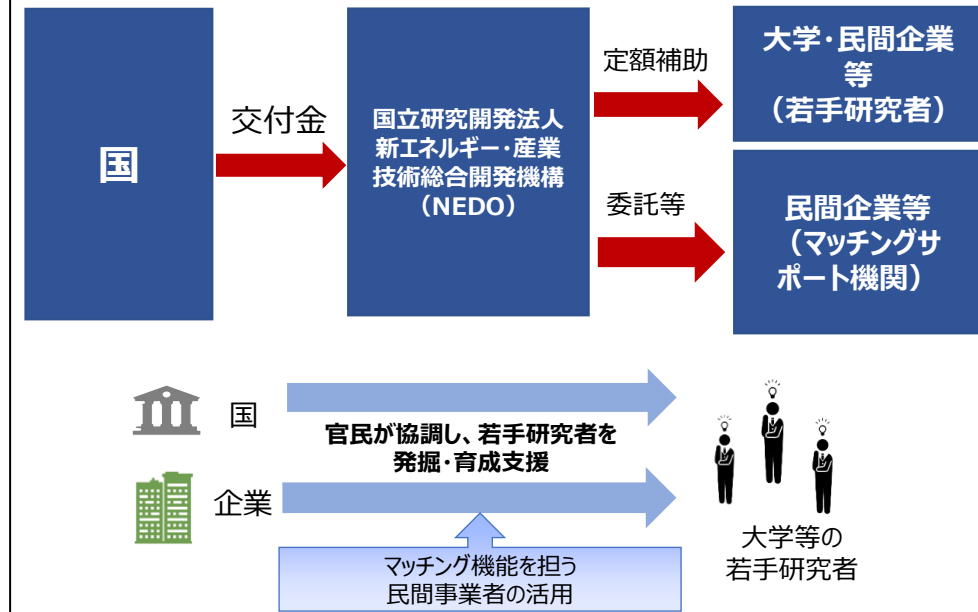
国

交付金

国立研究開発法人
新エネルギー・産業
技術総合開発機構
（NEDO）

定額補助

委託等

大学・民間企業等
（若手研究者）

民間企業等
（マッチングサポート機関）

国

企業

官民が協調し、若手研究者を
発掘・育成支援

マッチング機能を担う
民間事業者の活用

大学等の
若手研究者